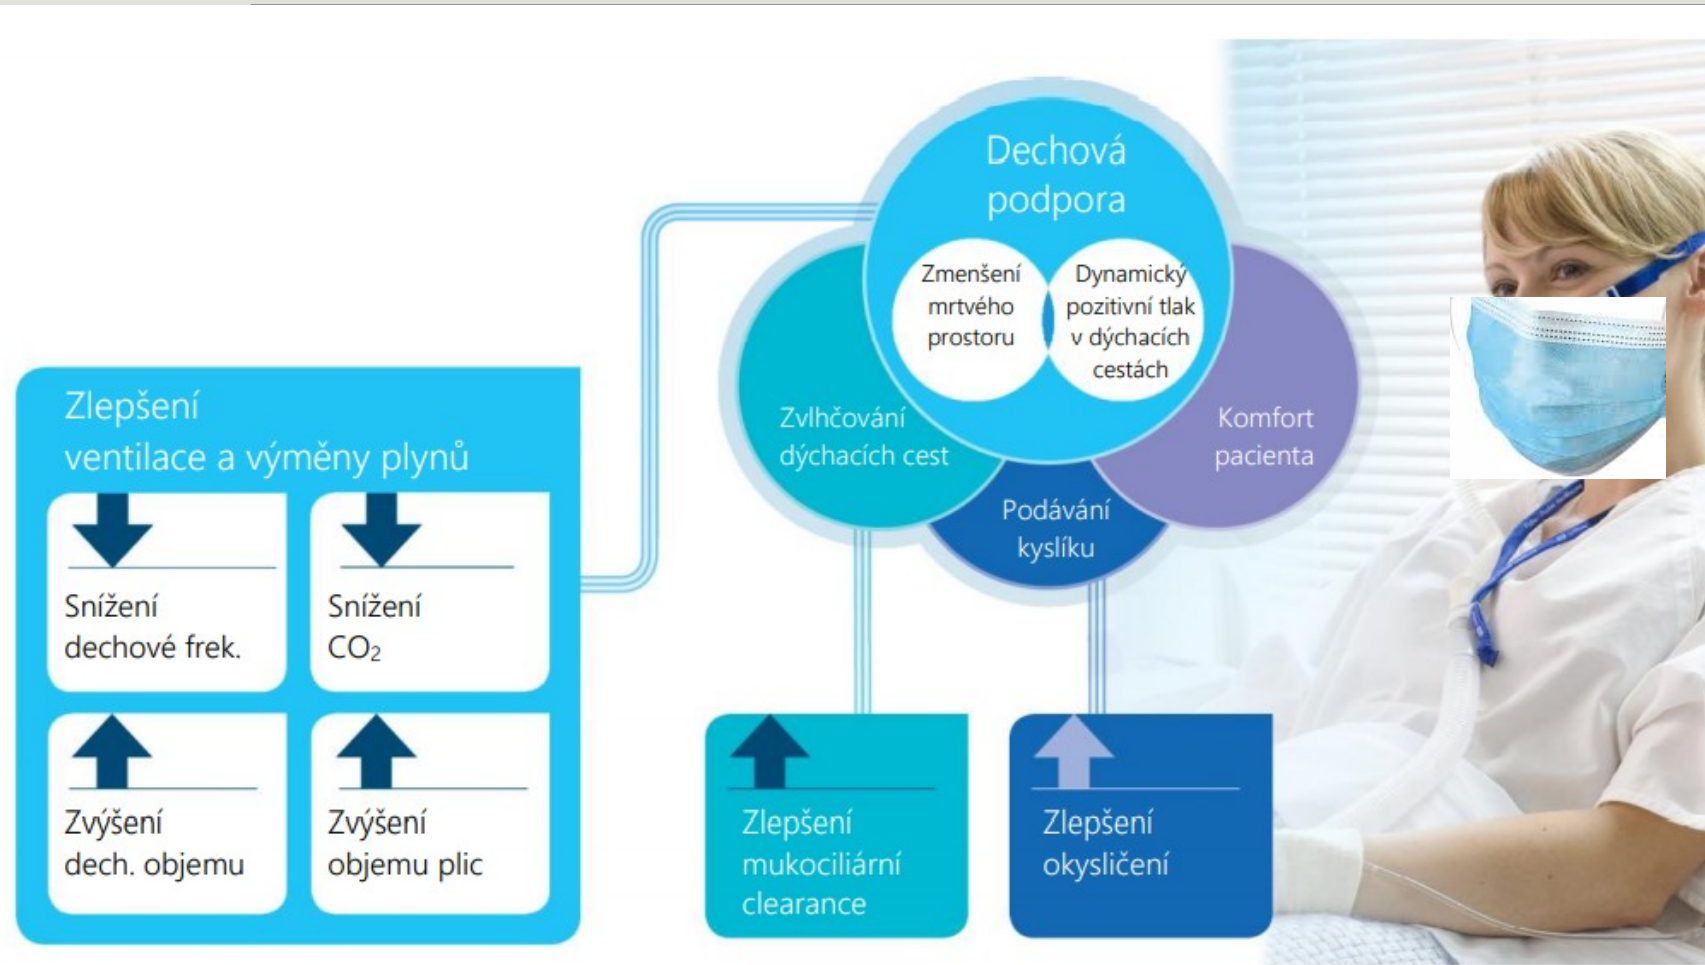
Dechová podpora

Zmenšení mrtvého prostoru

Dynamický pozitivní tlak v dýchacích cestách

Zvlhčování dýchacích cest

Komfort pacienta

Podávání kyslíku

Zlepšení ventilace a výměny plynů

Snížení dechové frek.

Snížení $CO_2$

Zvýšení dech. objemu

Zvýšení objemu plic

Zlepšení mukociliární clearance

Zlepšení okysličení